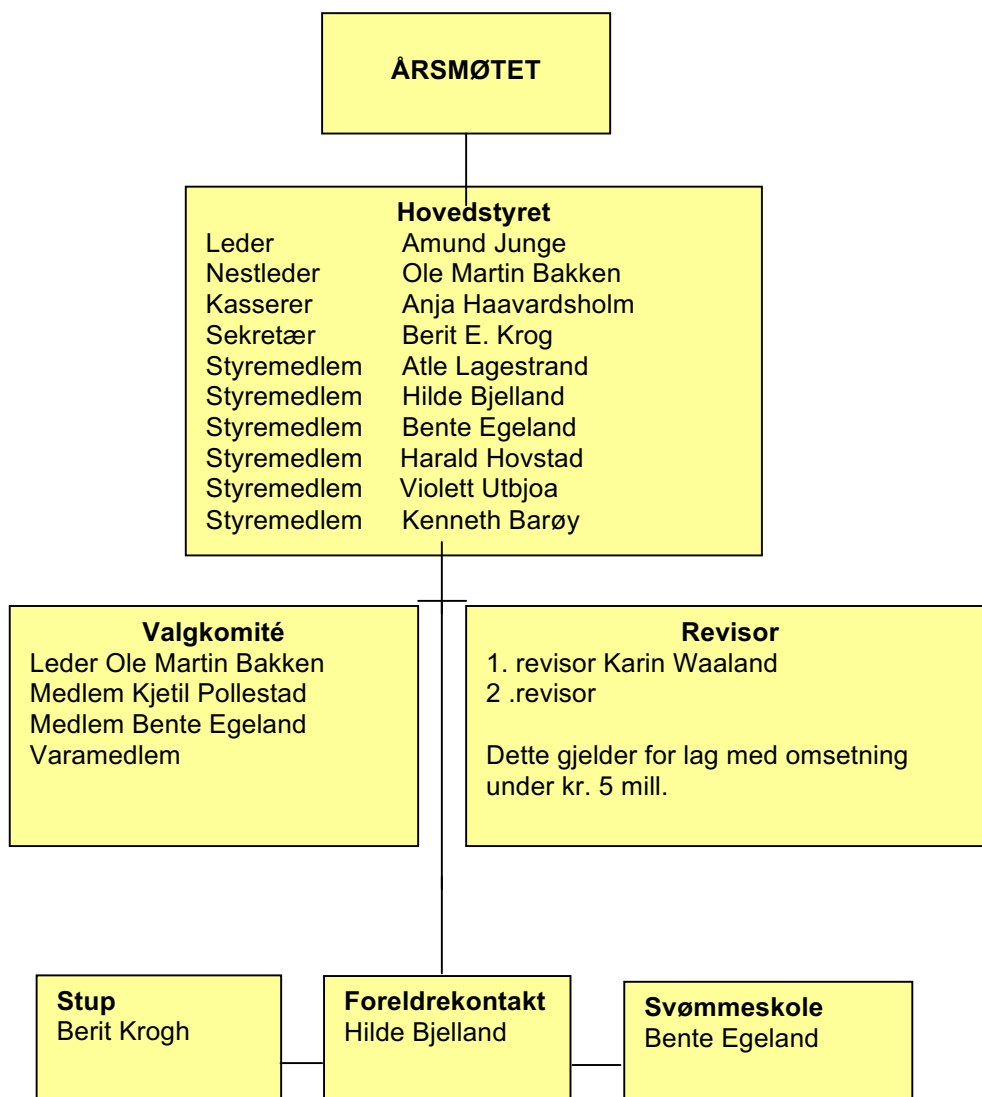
ÅRSMØTET

Hovedstyret

| | |
|---|---|
| Leder | Amund Junge |
| Nestleder | Ole Martin Bakken |
| Kasserer | Anja Haavardsholm |
| Sekretær | Berit E. Krog |
| Styremedlem | Atle Lagestrand |
| Styremedlem | Hilde Bjelland |
| Styremedlem | Bente Egeland |
| Styremedlem | Harald Hovstad |
| Styremedlem | Violett Utbjoa |
| Styremedlem | Kenneth Barøy |

Valgkomité
Leder Ole Martin Bakken
Medlem Kjetil Pollestad
Medlem Bente Egeland
Varamedlem

Revisor
1. revisor Karin Waaland
2 .revisor

Dette gjelder for lag med omsetning under kr. 5 mill.

Stup
Berit Krogh

Foreldrekontakt
Hilde Bjelland

Svømmeskole
Bente Egeland